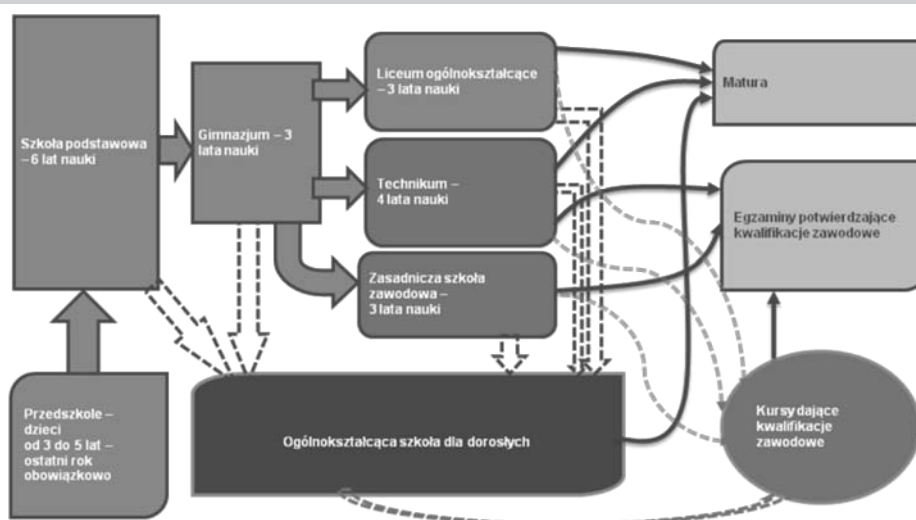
Szkoła podstawowa – 6 lat nauki

Gimnazjum – 3 lata nauki

Liceum ogólnokształcące – 3 lata nauki

Technikum – 4 lata nauki

Zasadnicza szkoła zawodowa – 3 lata nauki

Matura

Egzaminy potwierdzające kwalifikacje zawodowe

Przedszkole – dzieci od 3 do 5 lat – ostatni rok obowiązkowo

Ogólnokształcąca szkoła dla dorosłych

Kursy dające kwalifikacje zawodowe